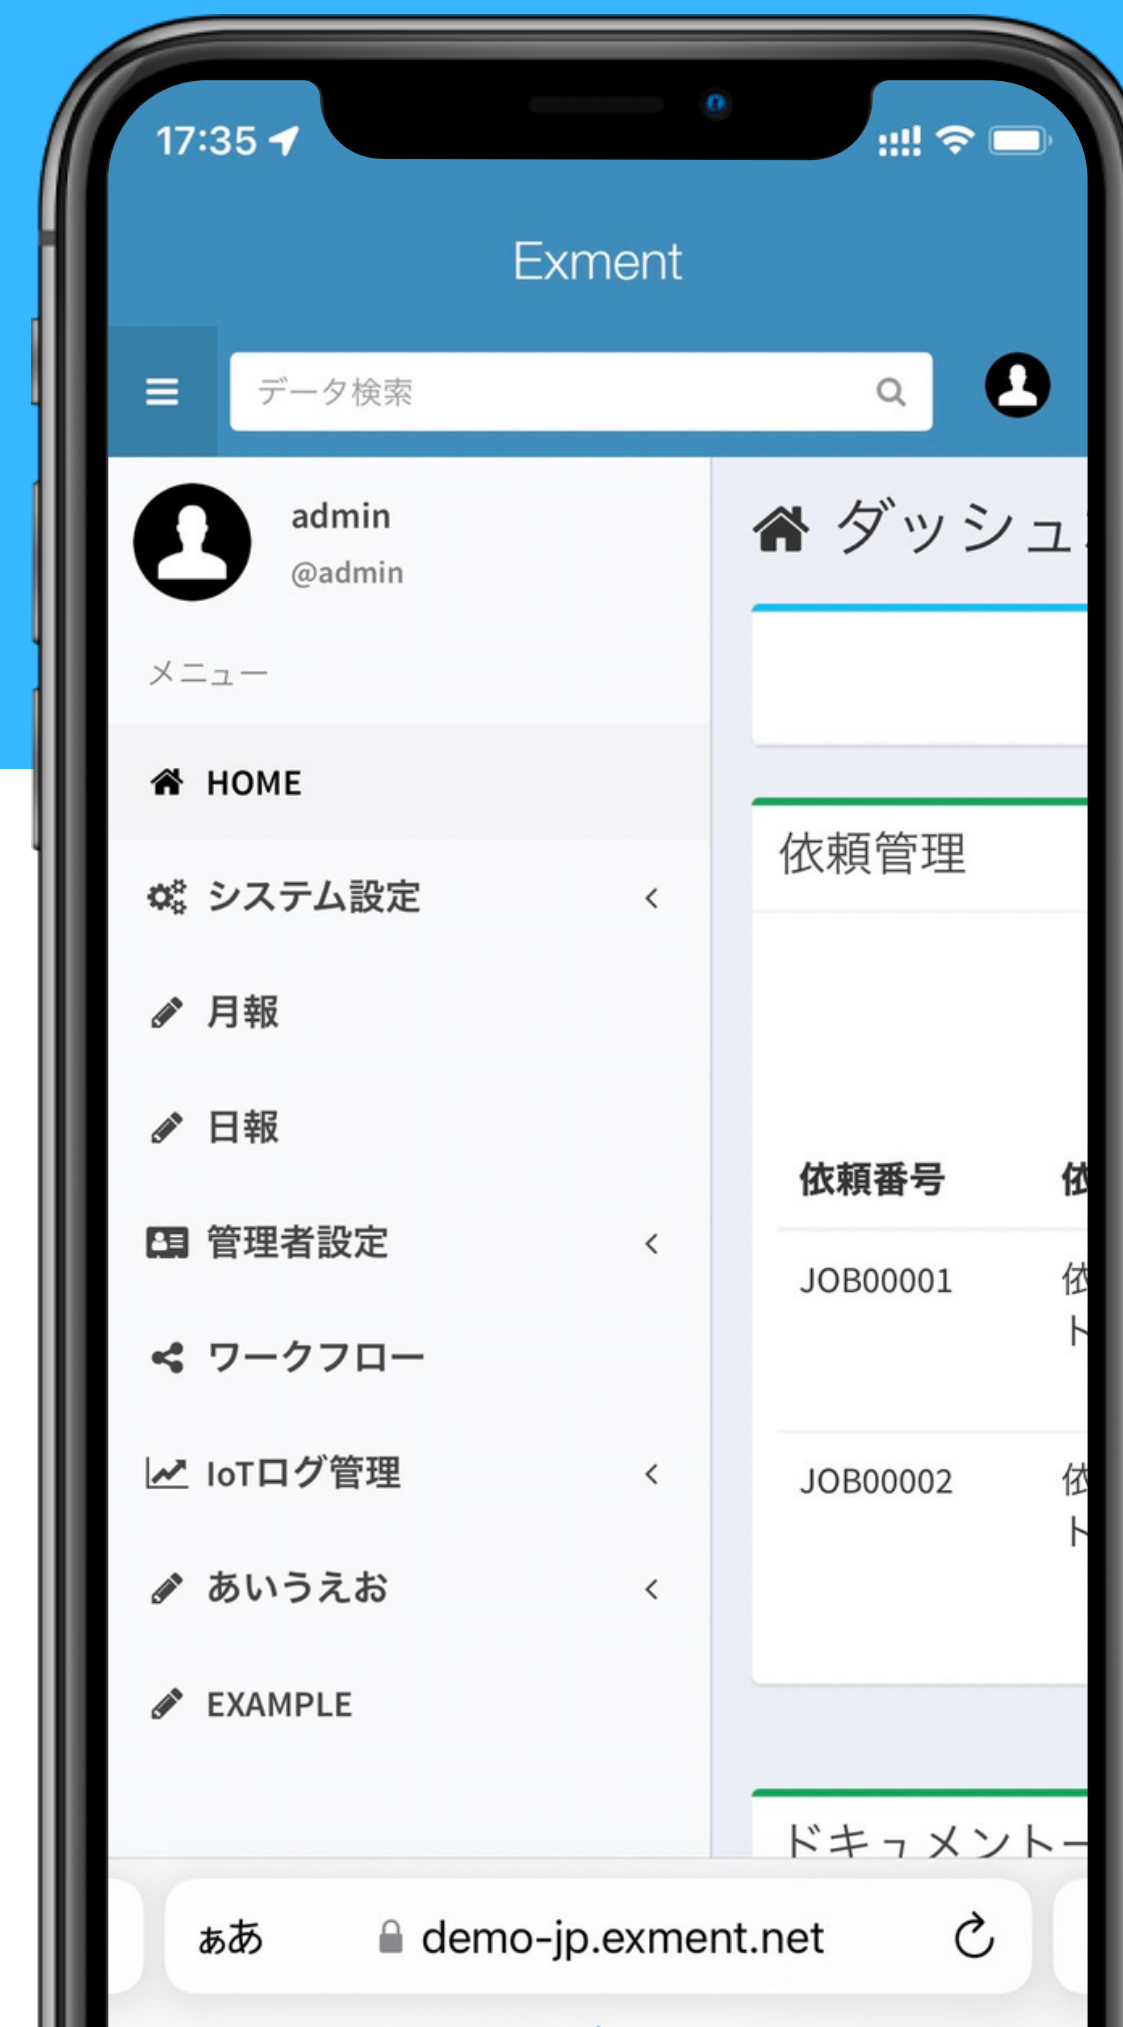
17:35

Exment

データ検索

admin
@admin

メニュー

HOME

システム設定

月報

日報

管理者設定

ワークフロー

IoTログ管理

あいうえお

EXAMPLE

ダッシュ

依頼管理

依頼番号

JOB00001

JOB00002

ドキュメント

ぁあ demo-jp.exment.net